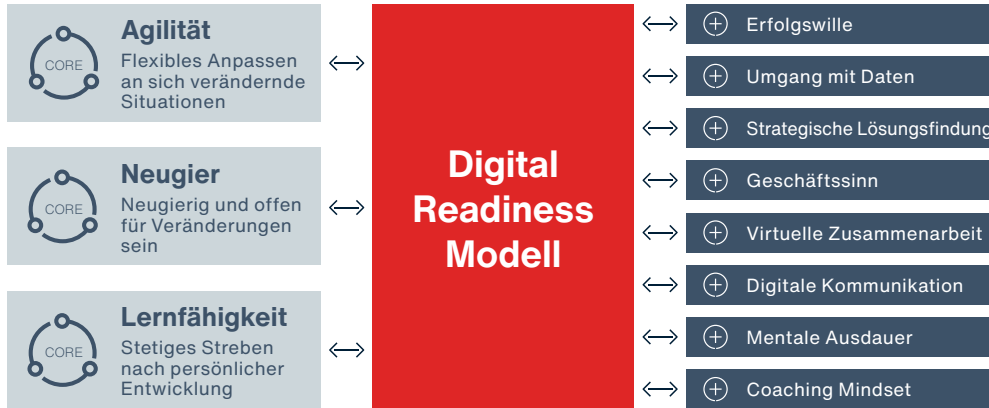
CORE
Agilität
Flexibles Anpassen an sich verändernde Situationen

CORE
Neugier
Neugierig und offen für Veränderungen sein

CORE
Lernfähigkeit
Stetiges Streben nach persönlicher Entwicklung

Digital Readiness Modell

Erfolgswille

Umgang mit Daten

Strategische Lösungsfindung

Geschäftssinn

Virtuelle Zusammenarbeit

Digitale Kommunikation

Mentale Ausdauer

Coaching Mindset